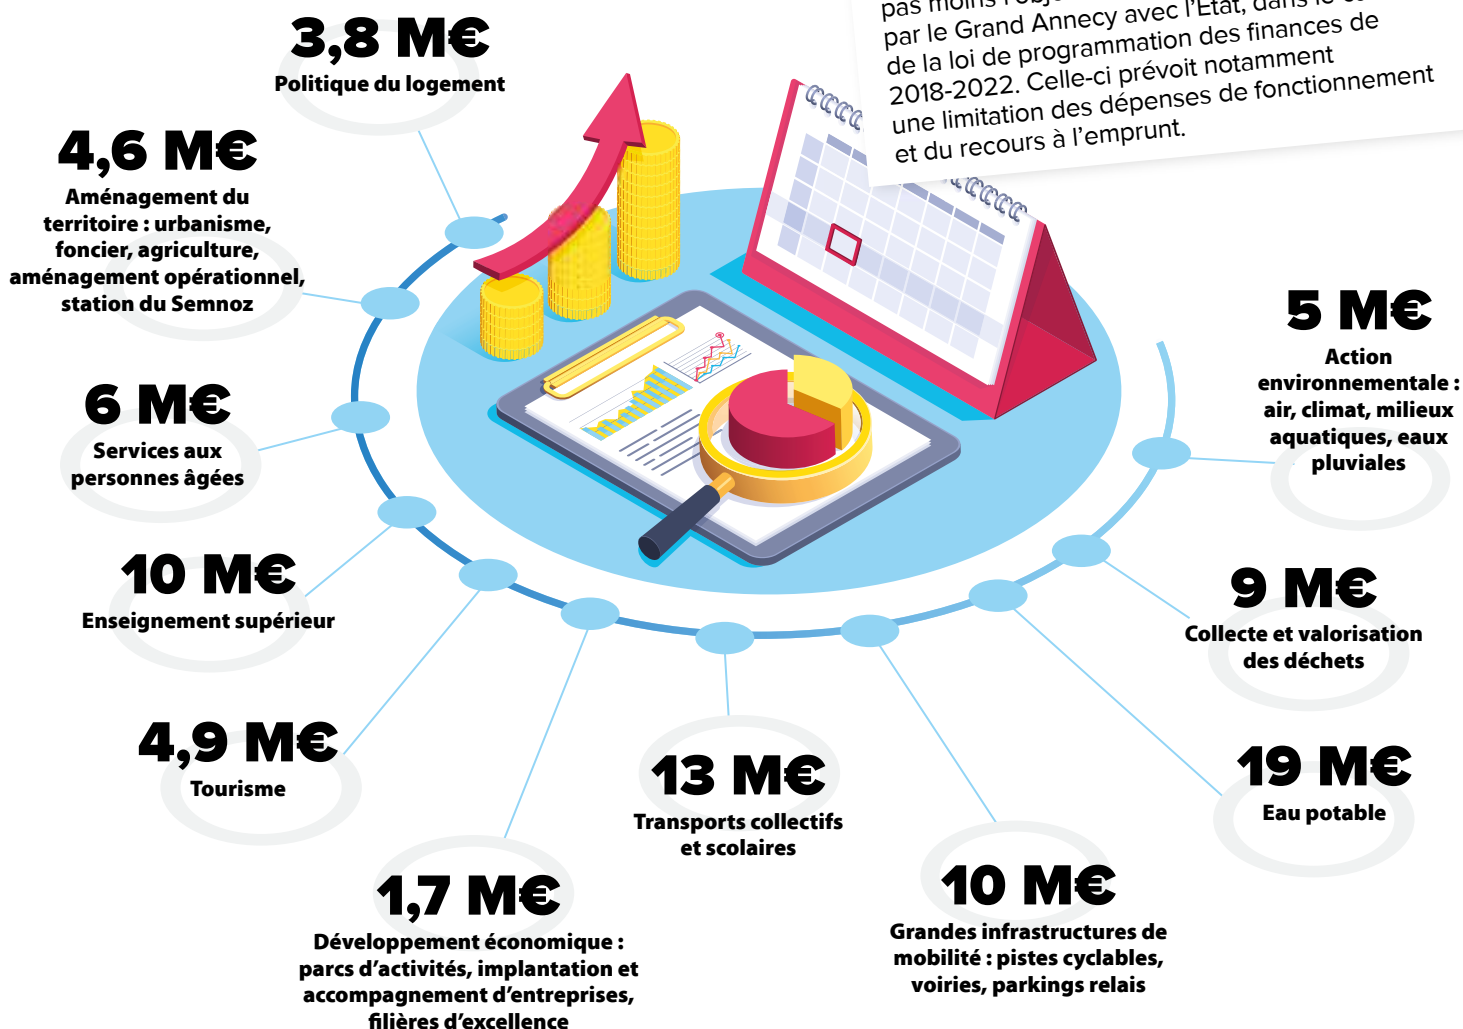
pas moins l'obj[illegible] par le Grand Annecy avec l'État, dans le c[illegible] de la loi de programmation des finances de 2018-2022. Celle-ci prévoit notamment une limitation des dépenses de fonctionnement et du recours à l'emprunt.

3,8 M€
Politique du logement

4,6 M€
Aménagement du territoire : urbanisme, foncier, agriculture, aménagement opérationnel, station du Semnoz

6 M€
Services aux personnes âgées

10 M€
Enseignement supérieur

4,9 M€
Tourisme

1,7 M€
Développement économique : parcs d'activités, implantation et accompagnement d'entreprises, filières d'excellence

13 M€
Transports collectifs et scolaires

10 M€
Grandes infrastructures de mobilité : pistes cyclables, voiries, parkings relais

19 M€
Eau potable

9 M€
Collecte et valorisation des déchets

5 M€
Action environnementale : air, climat, milieux aquatiques, eaux pluviales